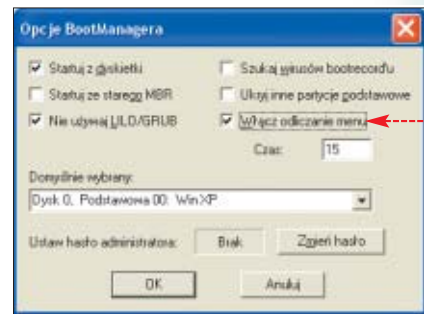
Opcje BootManagera

Startuj z dyskietki

Startuj ze starego MBR

Nie używaj LILO/GRUB

Szukaj wirusów bootrecordu

Ukryj inne partycje podstawowe

Włącz odliczanie menu

Czas: 15

Domyślnie wybrany:

Dysk 0, Podstawowa 00: WinXP

Ustaw hasło administratora:

Brak

Zmień hasło

OK

Anuluj